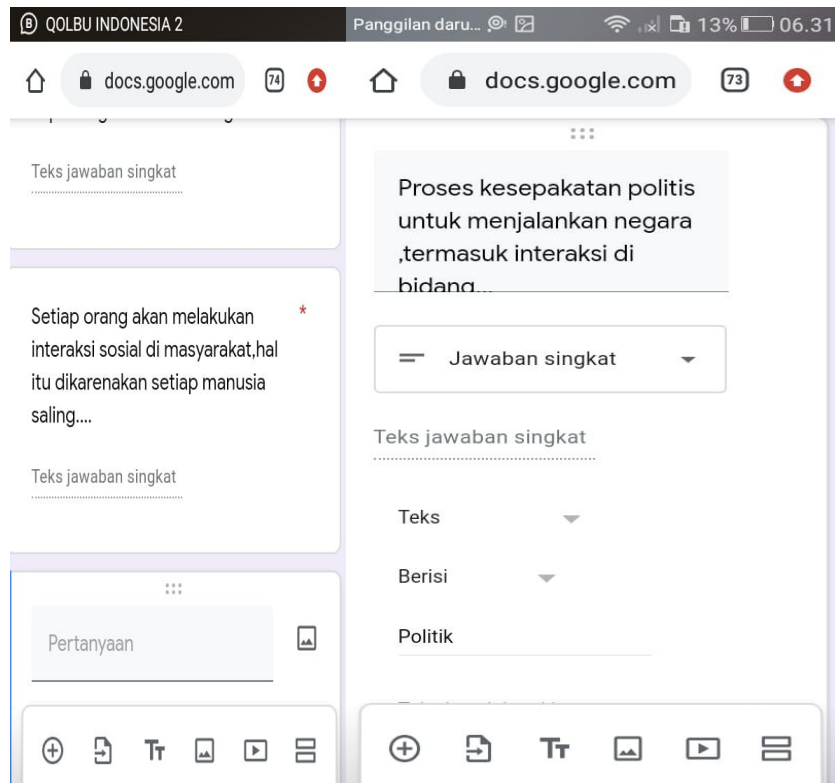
QOLBU INDONESIA 2

docs.google.com 74

Teks jawaban singkat

Setiap orang akan melakukan interaksi sosial di masyarakat,hal itu dikarenakan setiap manusia saling.... *

Teks jawaban singkat

Pertanyaan

Panggilan daru... 13% 06.31

docs.google.com 73

Proses kesepakatan politis untuk menjalankan negara ,termasuk interaksi di bidang...

Jawaban singkat

Teks jawaban singkat

Teks

Berisi

Politik

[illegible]